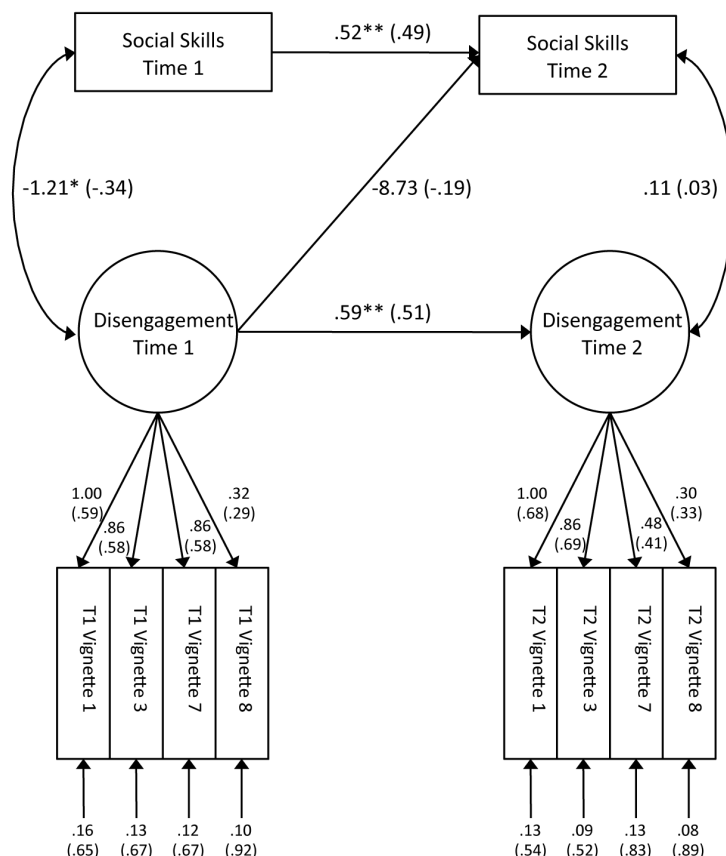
Social Skills Time 1

.52** (.49)

Social Skills Time 2

-1.21* (-.34)

-8.73 (-.19)

.11 (.03)

Disengagement Time 1

.59** (.51)

Disengagement Time 2

1.00 (.59)

.86 (.58)

.86 (.58)

.32 (.29)

1.00 (.68)

.86 (.69)

.48 (.41)

.30 (.33)

T1 Vignette 1

T1 Vignette 3

T1 Vignette 7

T1 Vignette 8

T2 Vignette 1

T2 Vignette 3

T2 Vignette 7

T2 Vignette 8

.16 (.65)

.13 (.67)

.12 (.67)

.10 (.92)

.13 (.54)

.09 (.52)

.13 (.83)

.08 (.89)